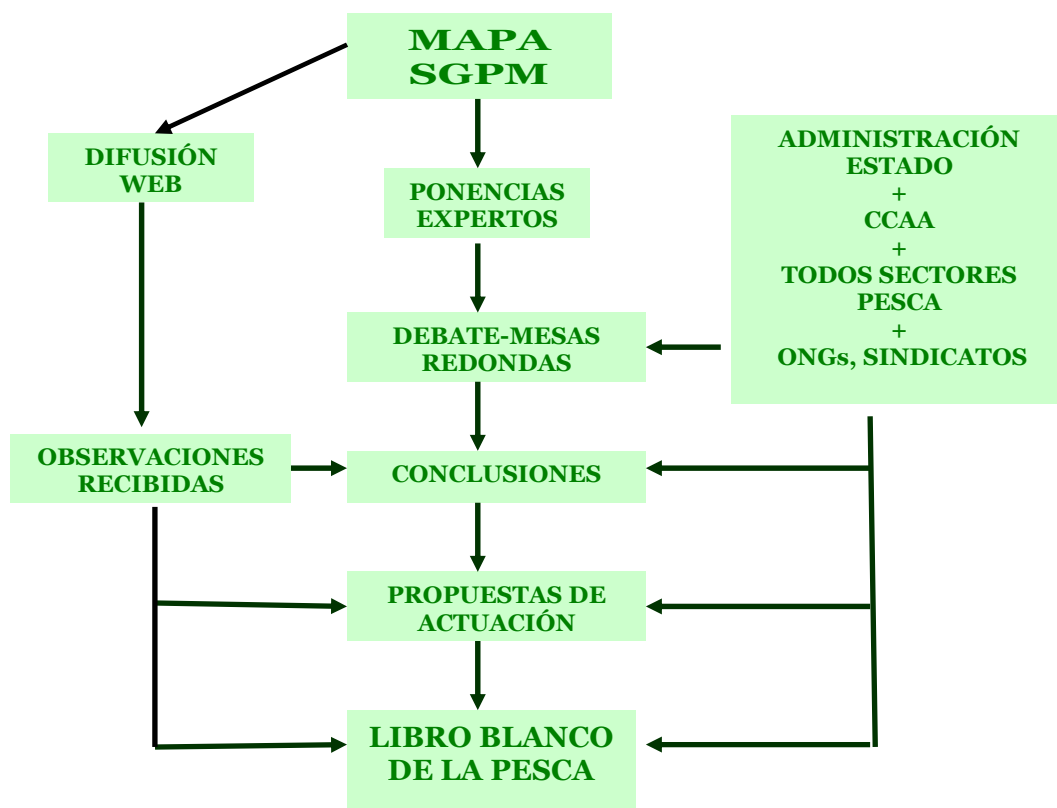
MAPA
SGPM

DIFUSIÓN
WEB

PONENCIAS
EXPERTOS

ADMINISTRACIÓN
ESTADO
+
CCAA
+
TODOS SECTORES
PESCA
+
ONGs, SINDICATOS

DEBATE-MESAS
REDONDAS

OBSERVACIONES
RECIBIDAS

CONCLUSIONES

PROPUESTAS DE
ACTUACIÓN

LIBRO BLANCO
DE LA PESCA